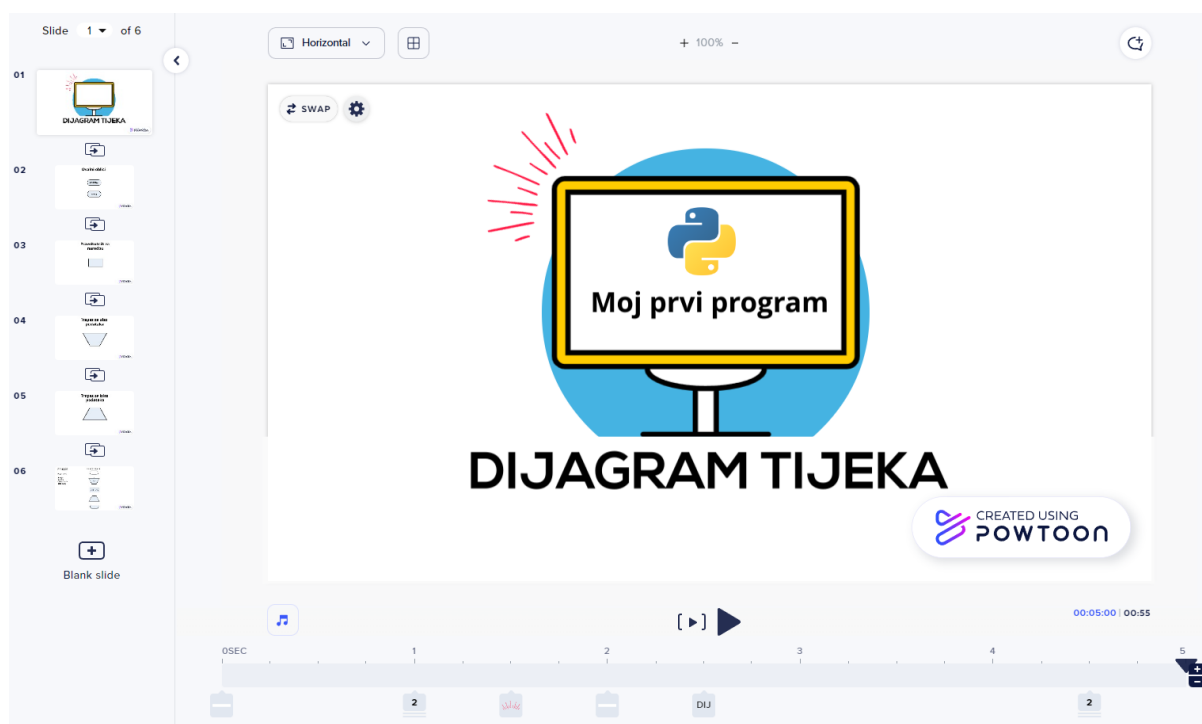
Slide 1 of 6

01
DIJAGRAM TIJEKA

02
Ovalni oblici

03
Pravokutnik ili za naredbu

04
Trapez za ulaz podataka

05
Trapez za izlaz podataka

06

Blank slide

Horizontal

+ 100% −

SWAP

Moj prvi program

DIJAGRAM TIJEKA

CREATED USING POWTOON

00:05:00 | 00:55

0SEC 1 2 3 4 5

2 DIJ 2